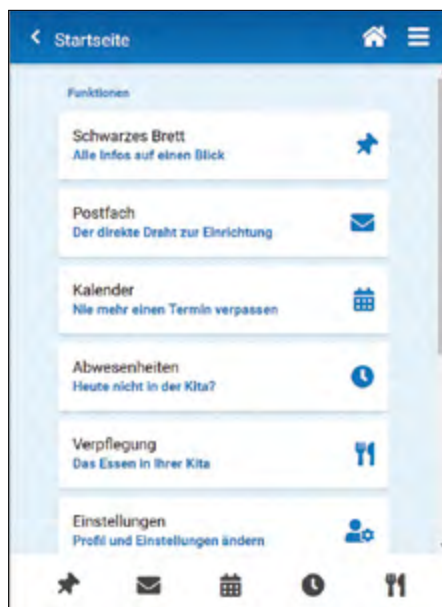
< Startseite

Funktionen

Schwarzes Brett
Alle Infos auf einen Blick

Postfach
Der direkte Draht zur Einrichtung

Kalender
Nie mehr einen Termin verpassen

Abwesenheiten
Heute nicht in der Kita?

Verpflegung
Das Essen in Ihrer Kita

Einstellungen
Profil und Einstellungen ändern